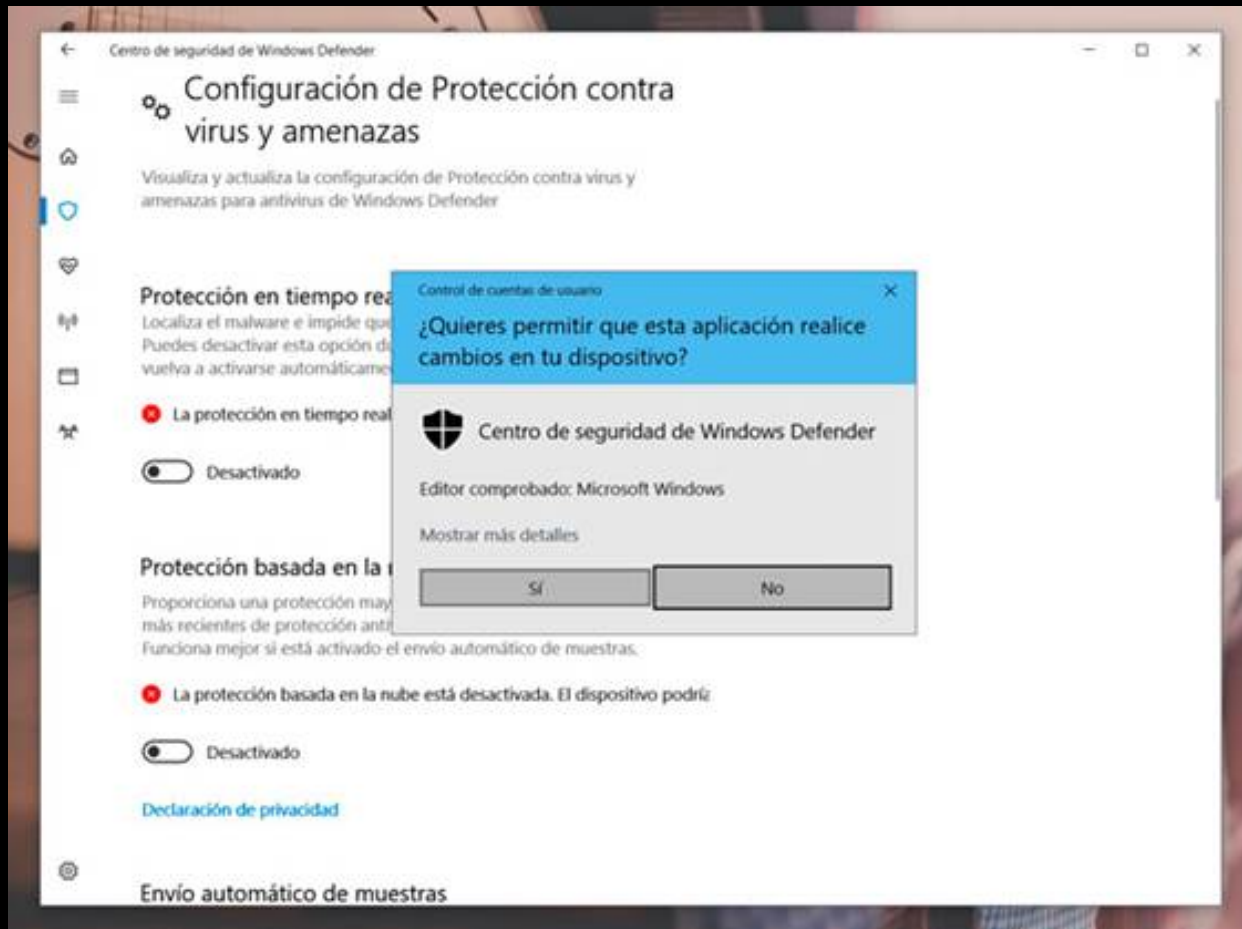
Centro de seguridad de Windows Defender

Configuración de Protección contra virus y amenazas

Visualiza y actualiza la configuración de Protección contra virus y amenazas para antivirus de Windows Defender

Protección en tiempo rea
Localiza el malware e impide que
Puedes desactivar esta opción d
vuelva a activarse automáticame

La protección en tiempo real

Desactivado

Protección basada en la
Proporciona una protección may
más recientes de protección anti
Funciona mejor si está activado el envío automático de muestras.

La protección basada en la nube está desactivada. El dispositivo podrí

Desactivado

Declaración de privacidad

Envío automático de muestras

Control de cuentas de usuario

¿Quieres permitir que esta aplicación realice cambios en tu dispositivo?

Centro de seguridad de Windows Defender

Editor comprobado: Microsoft Windows

Mostrar más detalles

Sí

No